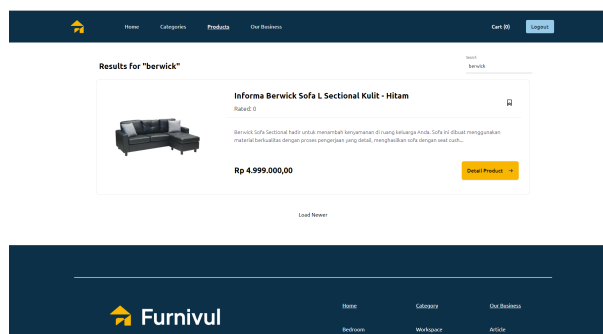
Home Categories Products Our Business

Cart (0) Logout

Results for "berwick"

Search
berwick

Informa Berwick Sofa L Sectional Kulit - Hitam

Rated: 0

Berwick Sofa Sectional hadir untuk menambah kenyamanan di ruang keluarga Anda. Sofa ini dibuat menggunakan material berkualitas dengan proses pengerjaan yang detail, menghasilkan sofa dengan seat cush...

Rp 4.999.000,00

Detail Product →

Load Newer

Furnivul

Home
Bedroom

Category
Workspace

Our Business
Article